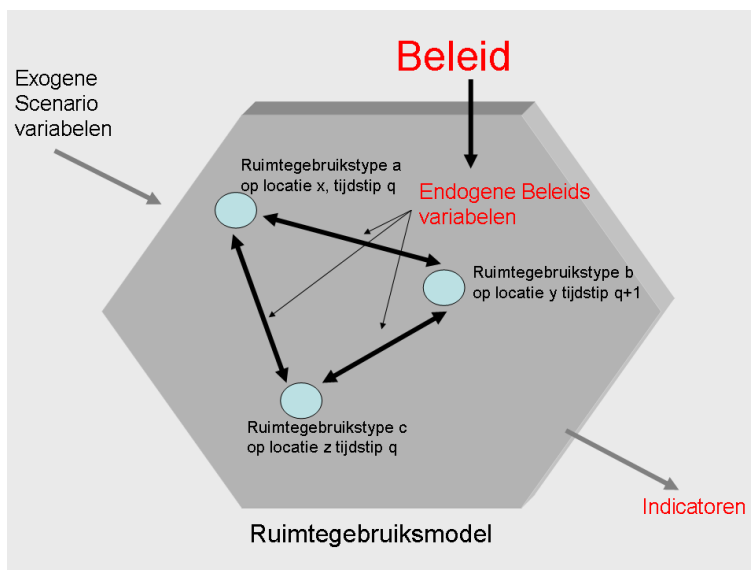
Beleid

Exogene Scenario variabelen

Ruimtegebruikstype a op locatie x, tijdstip q

Endogene Beleids variabelen

Ruimtegebruikstype b op locatie y tijdstip q+1

Ruimtegebruikstype c op locatie z tijdstip q

Indicatoren

Ruimtegebruiksmodel